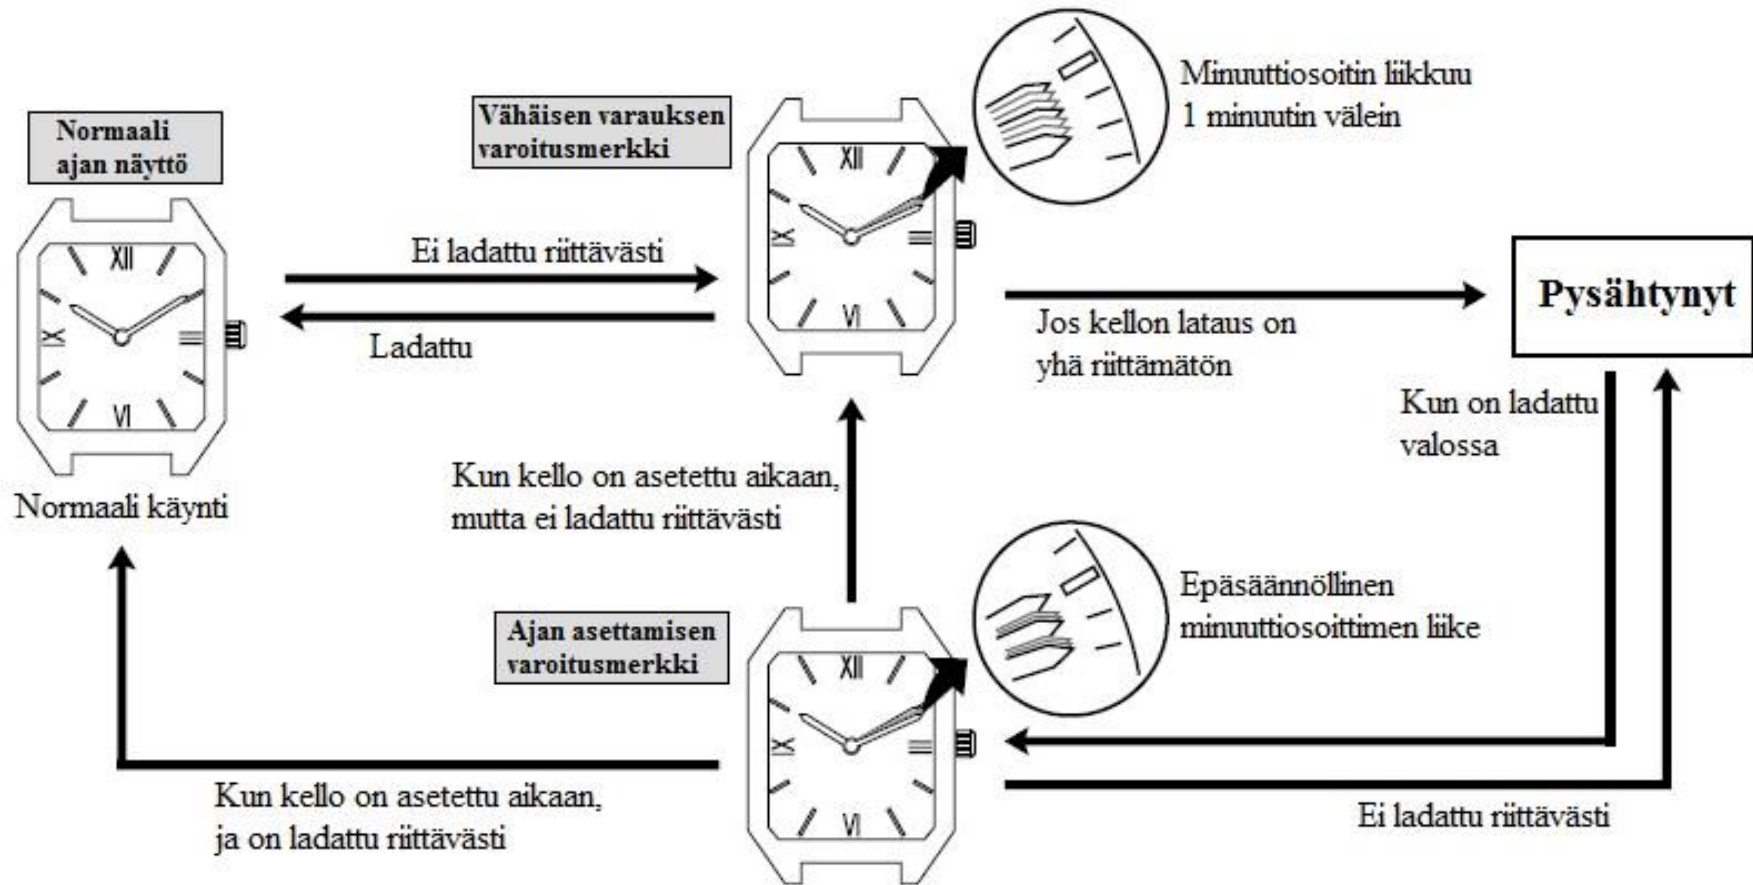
Normaali ajan näyttö

XII
IX
III
VI

Normaali käynti

Ei ladattu riittävästi

Ladattu

Vähäisen varauksen varoitusmerkki

XII
IX
III
VI

Minuuttiosoitin liikkuu 1 minuutin välein

Jos kellon lataus on yhä riittämätön

Pysähtynyt

Kun on ladattu valossa

Kun kello on asetettu aikaan, mutta ei ladattu riittävästi

Ajan asettamisen varoitusmerkki

XII
IX
III
VI

Epäsäännöllinen minuuttiosoittimen liike

Kun kello on asetettu aikaan, ja on ladattu riittävästi

Ei ladattu riittävästi